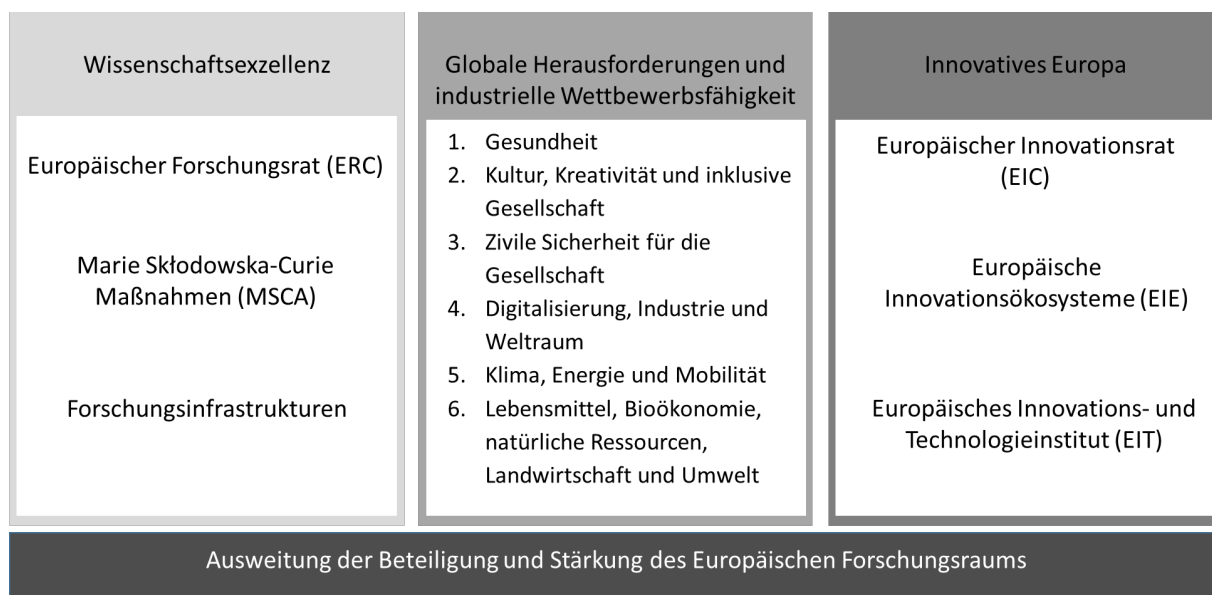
Wissenschaftsexzellenz

Europäischer Forschungsrat (ERC)

Marie Skłodowska-Curie Maßnahmen (MSCA)

Forschungsinfrastrukturen

Globale Herausforderungen und industrielle Wettbewerbsfähigkeit

1. Gesundheit
2. Kultur, Kreativität und inklusive Gesellschaft
3. Zivile Sicherheit für die Gesellschaft
4. Digitalisierung, Industrie und Weltraum
5. Klima, Energie und Mobilität
6. Lebensmittel, Bioökonomie, natürliche Ressourcen, Landwirtschaft und Umwelt

Innovatives Europa

Europäischer Innovationsrat (EIC)

Europäische Innovationsökosysteme (EIE)

Europäisches Innovations- und Technologieinstitut (EIT)

Ausweitung der Beteiligung und Stärkung des Europäischen Forschungsraums